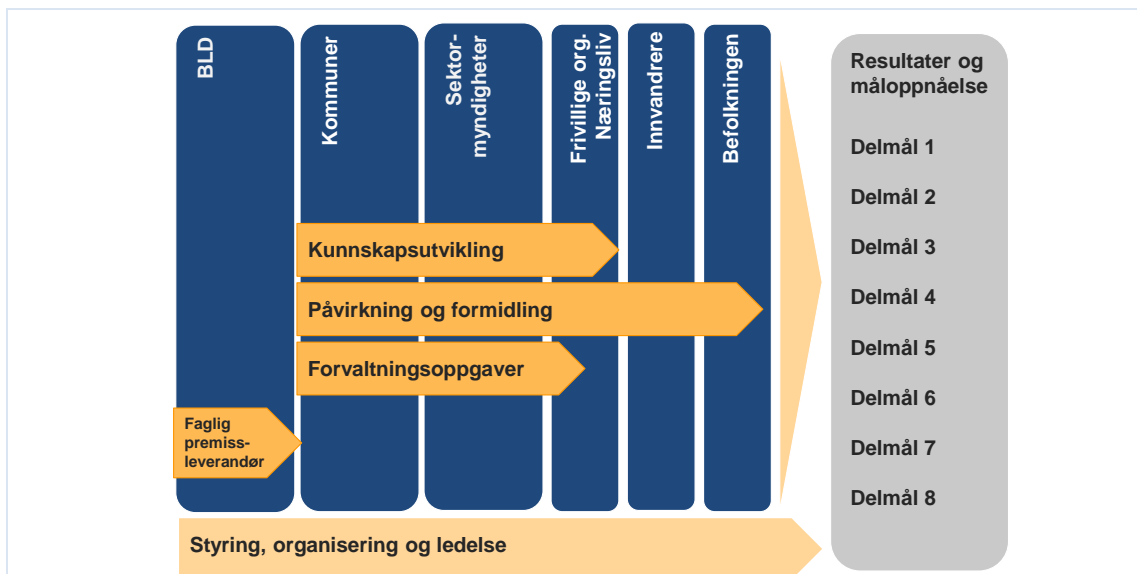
BLD

Kommuner

Sektormyndigheter

Frivillige org. Næringsliv

Innvandrere

Befolkningen

Kunnskapsutvikling

Påvirkning og formidling

Forvaltningsoppgaver

Faglig premissleverandør

Styring, organisering og ledelse

Resultater og måloppnåelse

Delmål 1

Delmål 2

Delmål 3

Delmål 4

Delmål 5

Delmål 6

Delmål 7

Delmål 8